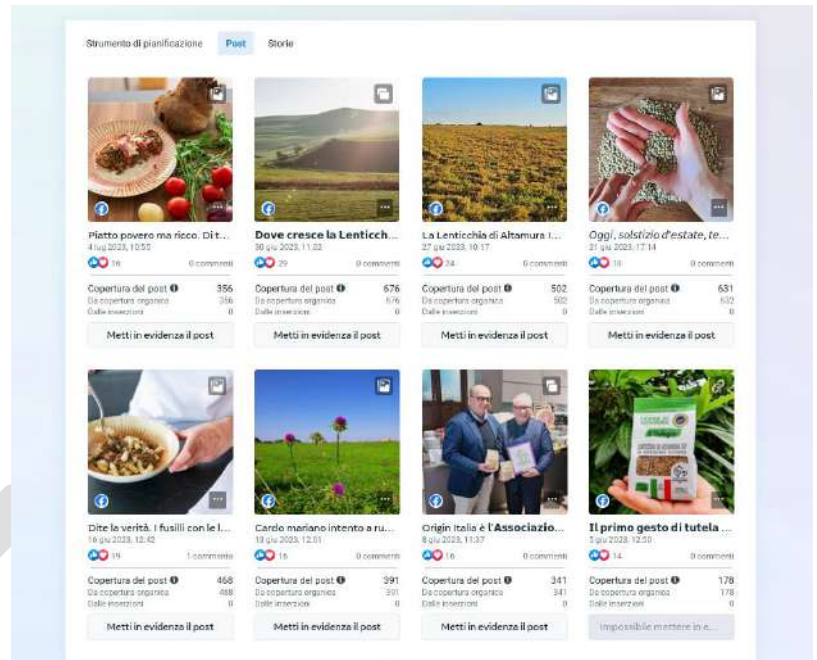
Strumento di pianificazione   Post   Storie

Piatto povero ma ricco. Di t...
4 lug 2023, 10:55
16   0 commenti
Copertura del post 356
Da copertura organica 356
Dalle inserzioni 0
Metti in evidenza il post

Dove cresce la Lenticch...
30 giu 2023, 11:02
29   0 commenti
Copertura del post 676
Da copertura organica 676
Dalle inserzioni 0
Metti in evidenza il post

La Lenticchia di Altamura I...
27 giu 2023, 10:17
24   0 commenti
Copertura del post 502
Da copertura organica 502
Dalle inserzioni 0
Metti in evidenza il post

Oggi, solstizio d'estate, te...
21 giu 2023, 17:14
18   0 commenti
Copertura del post 631
Da copertura organica 632
Dalle inserzioni 0
Metti in evidenza il post

Dite la verità. I fusilli con le l...
16 giu 2023, 12:42
19   1 commento
Copertura del post 468
Da copertura organica 468
Dalle inserzioni 0
Metti in evidenza il post

Cardo mariano intento a ru...
13 giu 2023, 12:01
16   0 commenti
Copertura del post 391
Da copertura organica 391
Dalle inserzioni 0
Metti in evidenza il post

Origin Italia è l'Associazio...
8 giu 2023, 11:37
16   0 commenti
Copertura del post 341
Da copertura organica 341
Dalle inserzioni 0
Metti in evidenza il post

Il primo gesto di tutela ...
5 giu 2023, 12:50
14   0 commenti
Copertura del post 178
Da copertura organica 178
Dalle inserzioni 0
Impossibile mettere in e...